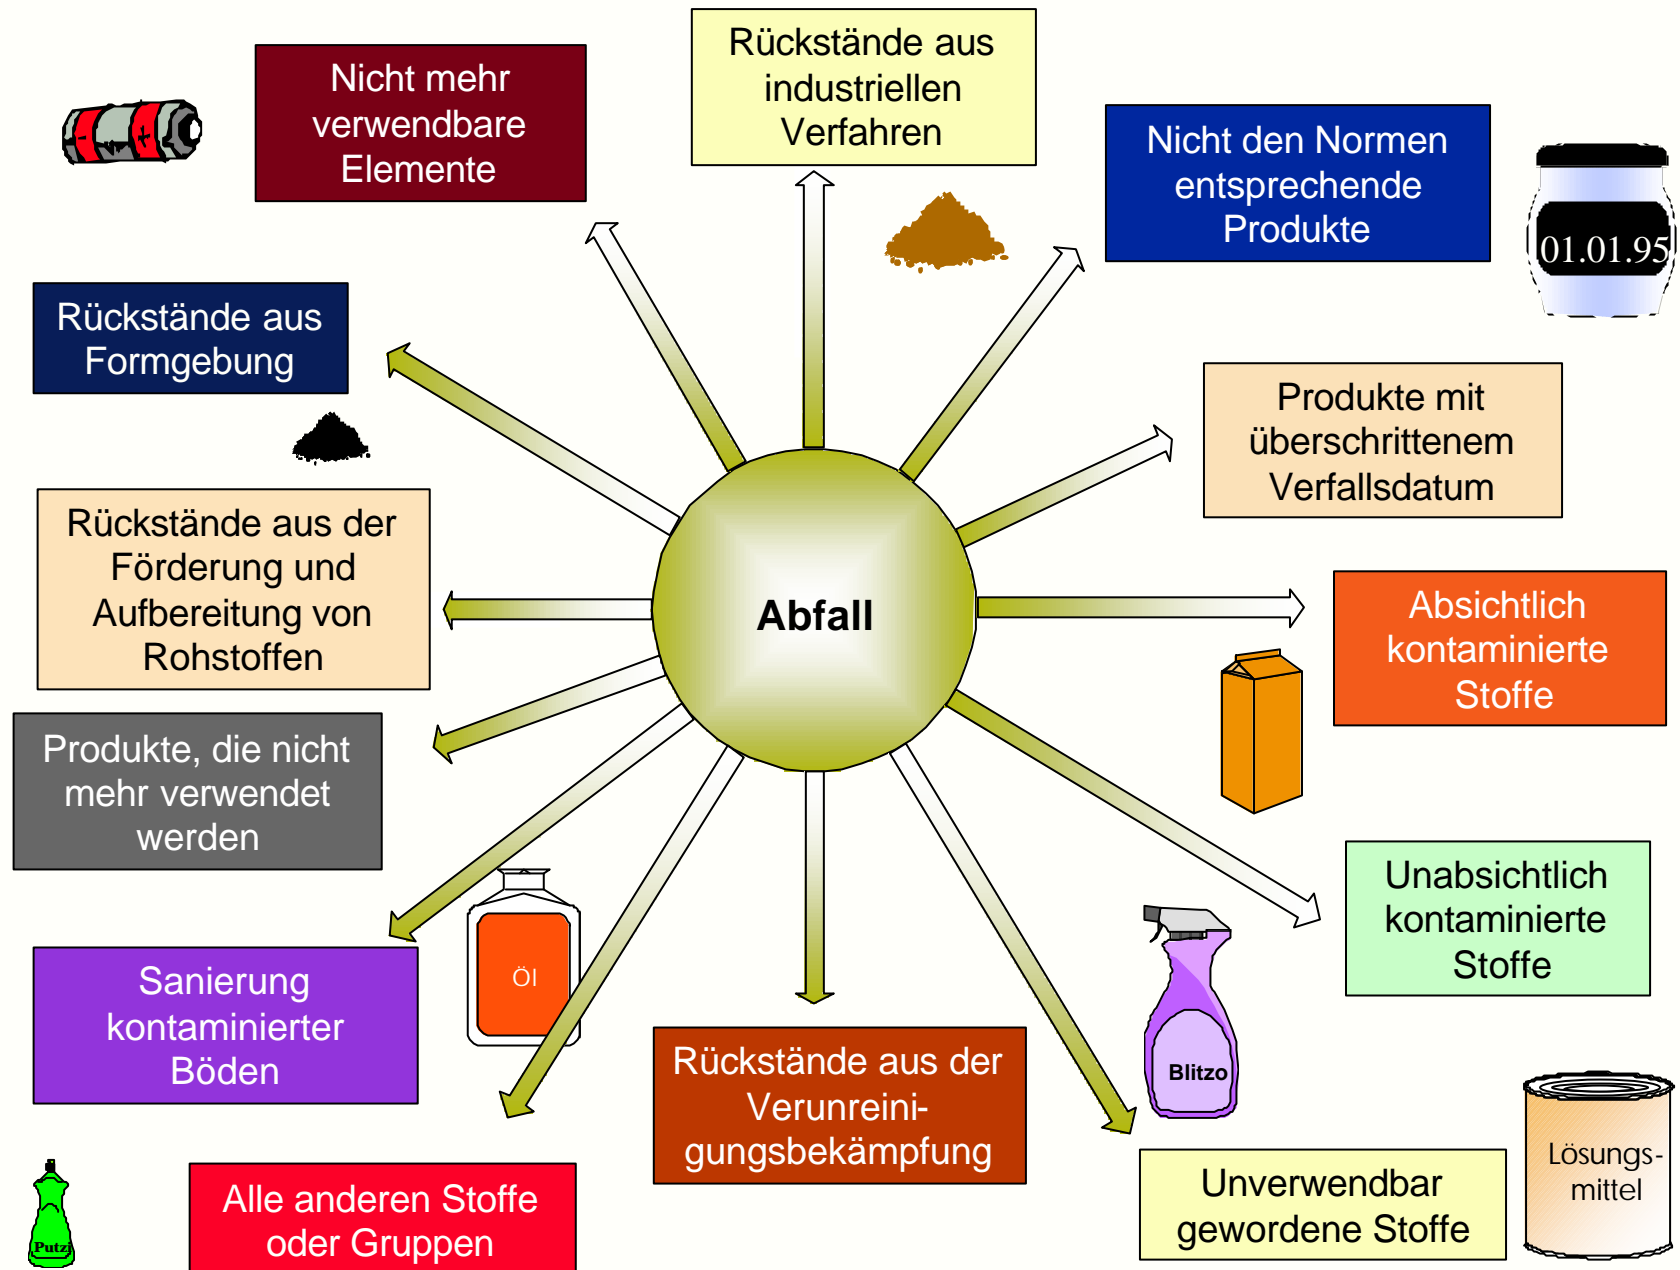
Nicht mehr verwendbare Elemente

Rückstände aus industriellen Verfahren

Nicht den Normen entsprechende Produkte

01.01.95

Rückstände aus Formgebung

Produkte mit überschrittenem Verfallsdatum

Rückstände aus der Förderung und Aufbereitung von Rohstoffen

Abfall

Absichtlich kontaminierte Stoffe

Produkte, die nicht mehr verwendet werden

Unabsichtlich kontaminierte Stoffe

Öl

Sanierung kontaminierter Böden

Blitzo

Rückstände aus der Verunreinigungsbekämpfung

Lösungs-mittel

Unverwendbar gewordene Stoffe

Putzi

Alle anderen Stoffe oder Gruppen